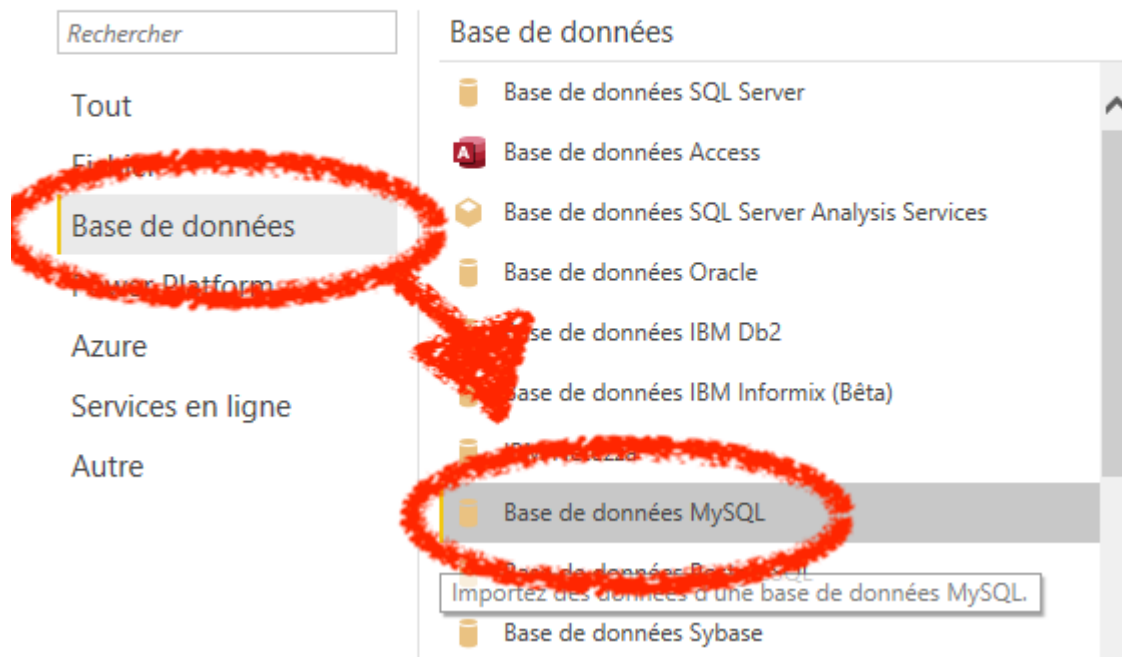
Rechercher

Tout

Fichi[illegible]

Base de données

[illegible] Platform

Azure

Services en ligne

Autre

Base de données

Base de données SQL Server

Base de données Access

Base de données SQL Server Analysis Services

Base de données Oracle

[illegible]se de données IBM Db2

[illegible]ase de données IBM Informix (Bêta)

IBM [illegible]

Base de données MySQL

Base de données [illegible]SQL

Importez des données d'une base de données MySQL.

Base de données Sybase